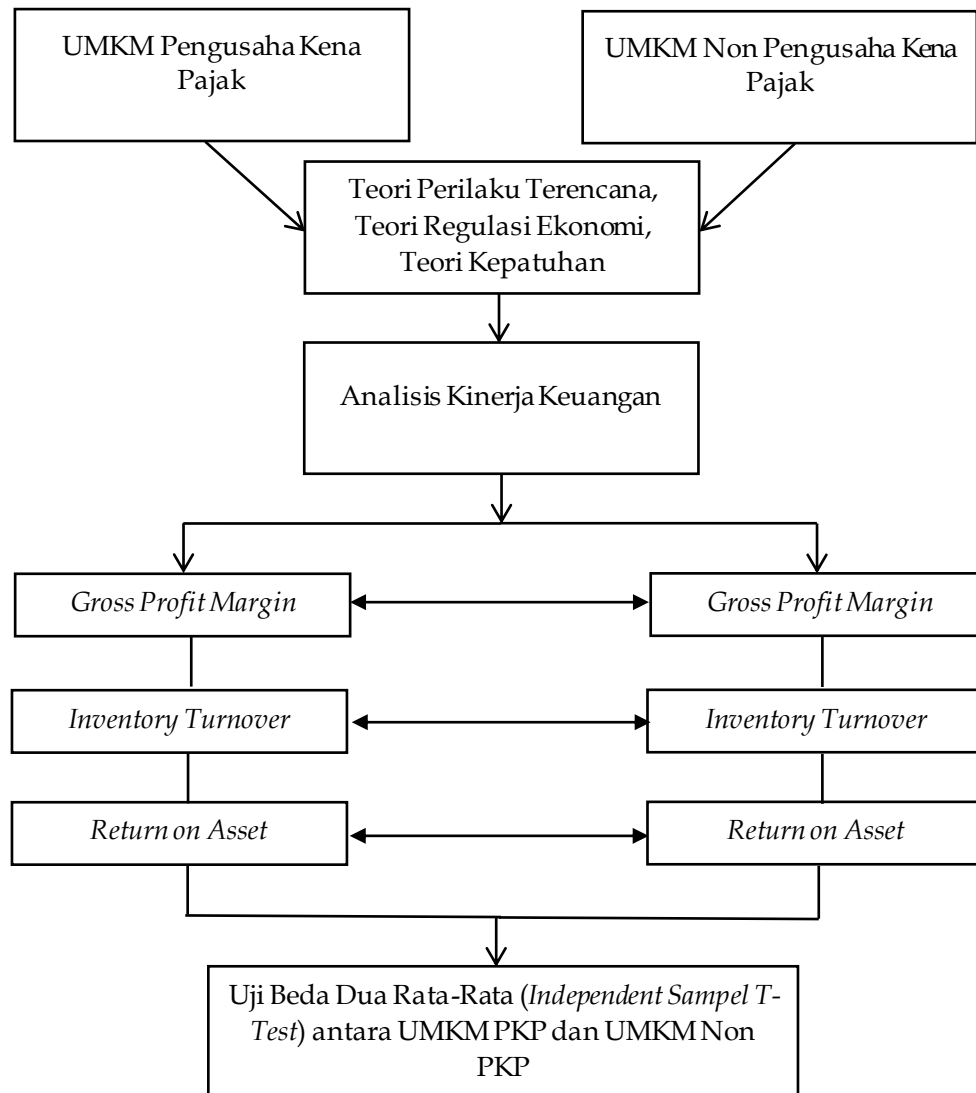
UMKM Pengusaha Kena Pajak

UMKM Non Pengusaha Kena Pajak

Teori Perilaku Terencana, Teori Regulasi Ekonomi, Teori Kepatuhan

Analisis Kinerja Keuangan

Gross Profit Margin

Gross Profit Margin

Inventory Turnover

Inventory Turnover

Return on Asset

Return on Asset

Uji Beda Dua Rata-Rata (Independent Sampel T-Test) antara UMKM PKP dan UMKM Non PKP